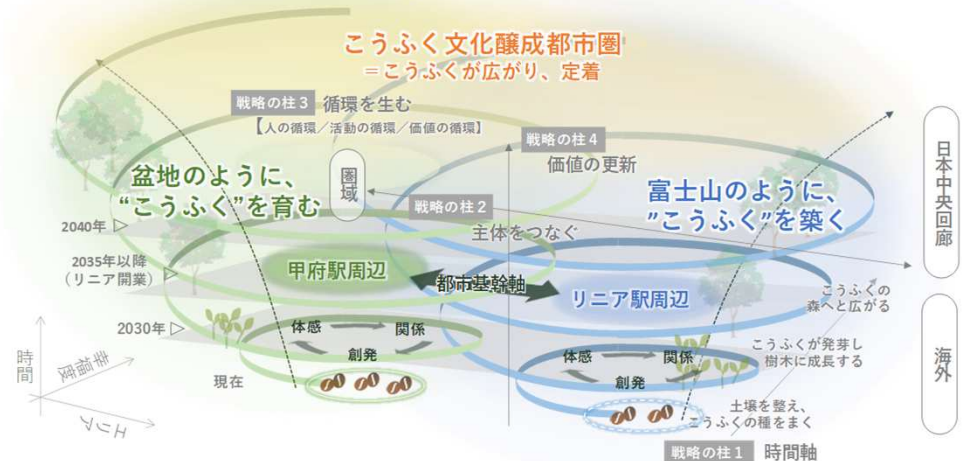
こうふく文化醸成都市圏
＝こうふくが広がり、定着

戦略の柱３ 循環を生む
【人の循環／活動の循環／価値の循環】

戦略の柱４
価値の更新

盆地のように、
“こうふく”を育む

圏域

富士山のように、
”こうふく”を築く

日本中央回廊

戦略の柱２
主体をつなぐ

2040年
2035年以降
（リニア開業）
2030年

甲府駅周辺

都市基幹軸

リニア駅周辺

こうふくの
森へと広がる

こうふくが発芽し
樹木に成長する

海外

体感
関係
創発

体感
関係
創発

現在

土壌を整え、
こうふくの種をまく

時間
幸福度
エリア

戦略の柱１ 時間軸